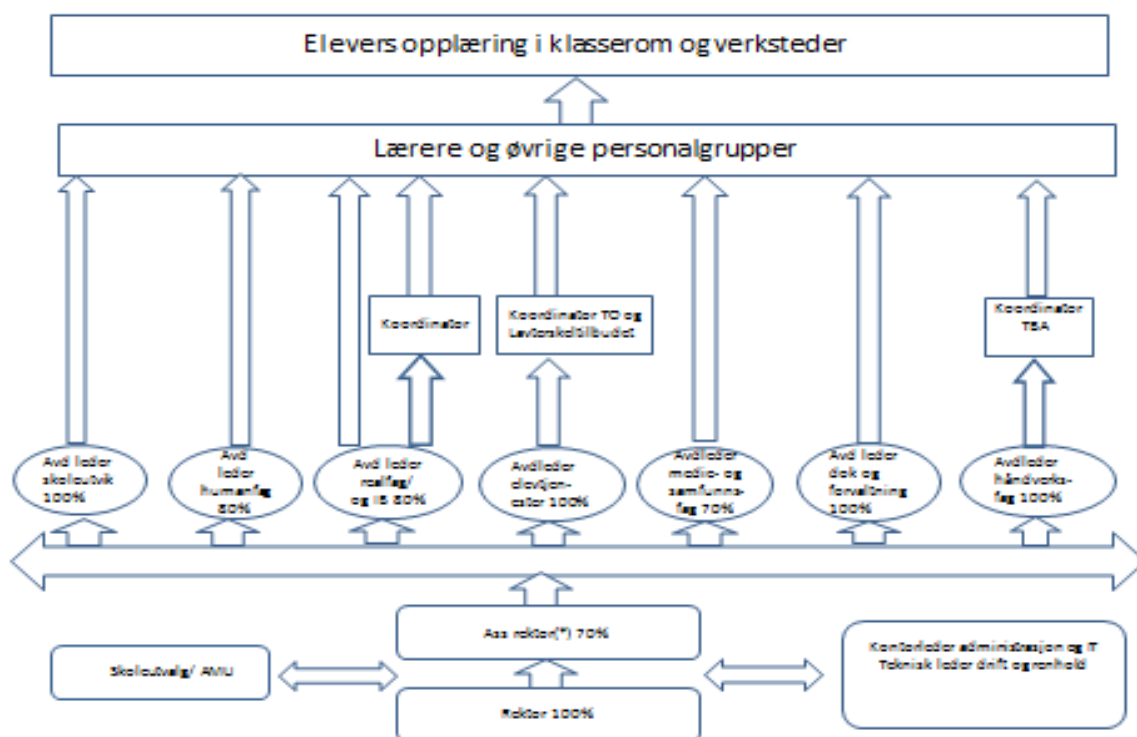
Elevers opplæring i klasserom og verksteder

Lærere og øvrige personalgrupper

Koordinator

Koordinator TO og Lavterskeltilbudet

Koordinator TBA

Avd leder skoleutvik 100%

Avd leder humanfag 80%

Avd leder realfag/ og IB 80%

Avd.leder elevtjen-ester 100%

Avd.leder medie- og samfunns-fag 70%

Avd leder dok og forvaltning 100%

Avd.leder håndverks-fag 100%

Ass rektor(*) 70%

Skoleutvalg/ AMU

Kontorleder administrasjon og IT Teknisk leder drift og renhold

Rektor 100%